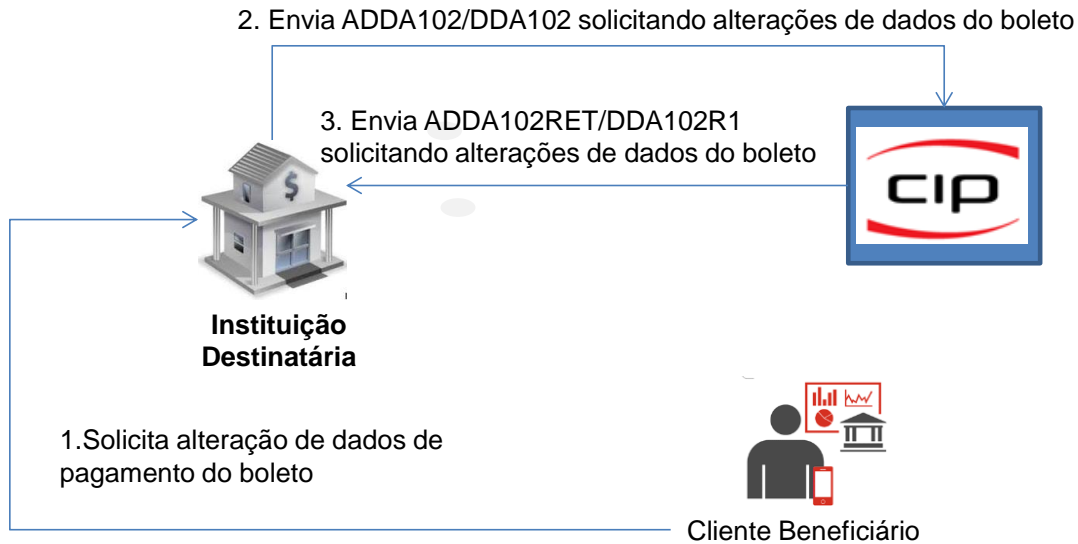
2. Envia ADDA102/DDA102 solicitando alterações de dados do boleto

3. Envia ADDA102RET/DDA102R1 solicitando alterações de dados do boleto

CIP

Instituição Destinatária

1.Solicita alteração de dados de pagamento do boleto

Cliente Beneficiário